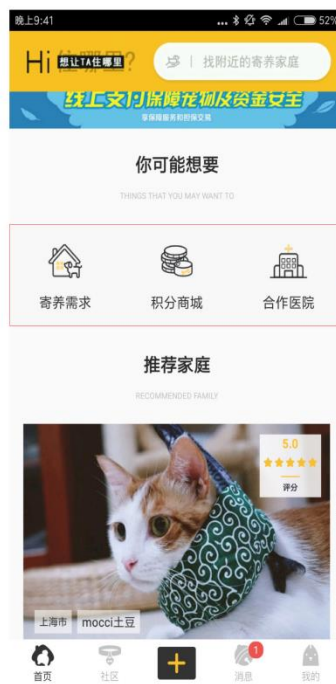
晚上9:41 52%

Hi 住哪里? 想让TA住哪里

找附近的寄养家庭

线上支付保障宠物及资金安全

享保障服务和担保交易

你可能想要

THINGS THAT YOU MAY WANT TO

寄养需求

积分商城

合作医院

推荐家庭

RECOMMENDED FAMILY

5.0

评分

上海市 mocci土豆

首页 社区 + 1 消息 我的